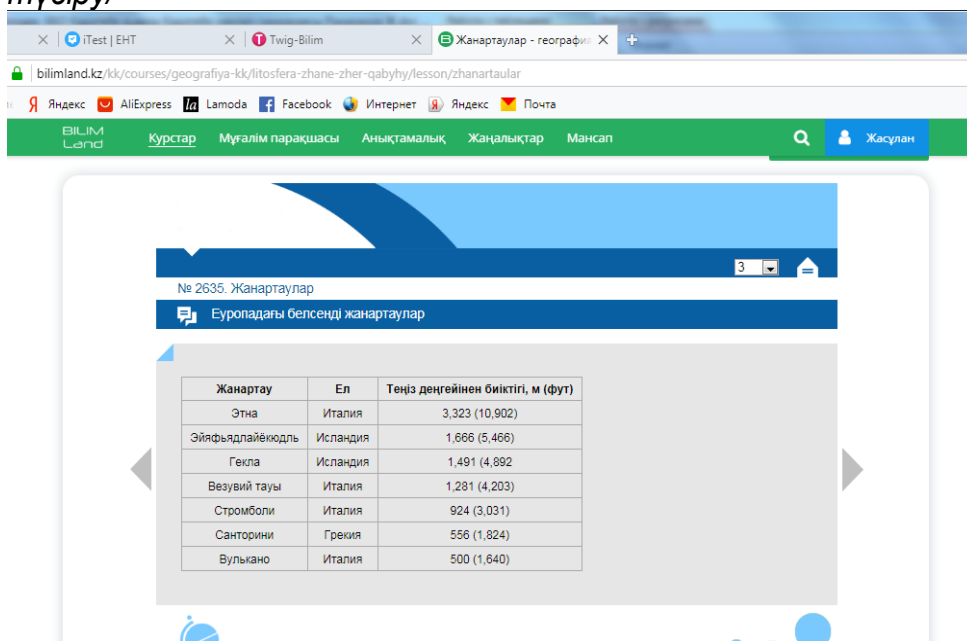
түсіру)

iTest | ЕНТ
Twig-Bilim
Жанартаулар - географи

bilimland.kz/kk/courses/geografiya-kk/litosfera-zhane-zher-qabyhy/lesson/zhanartaular

Яндекс AliExpress Lamoda Facebook Интернет Яндекс Почта

BILIM Land Курстар Мұғалім парақшасы Анықтамалық Жаңалықтар Мансап Жасұлан

3

№ 2635. Жанартаулар

Еуропадағы белсенді жанартаулар

| Жанартау | Ел | Теңіз деңгейінен биіктігі, м (фут) |
|---|---|---|
| Этна | Италия | 3,323 (10,902) |
| Эйяфьядлайёкюдль | Исландия | 1,666 (5,466) |
| Гекла | Исландия | 1,491 (4,892 |
| Везувий тауы | Италия | 1,281 (4,203) |
| Стромболи | Италия | 924 (3,031) |
| Санторини | Грекия | 556 (1,824) |
| Вулькано | Италия | 500 (1,640) |